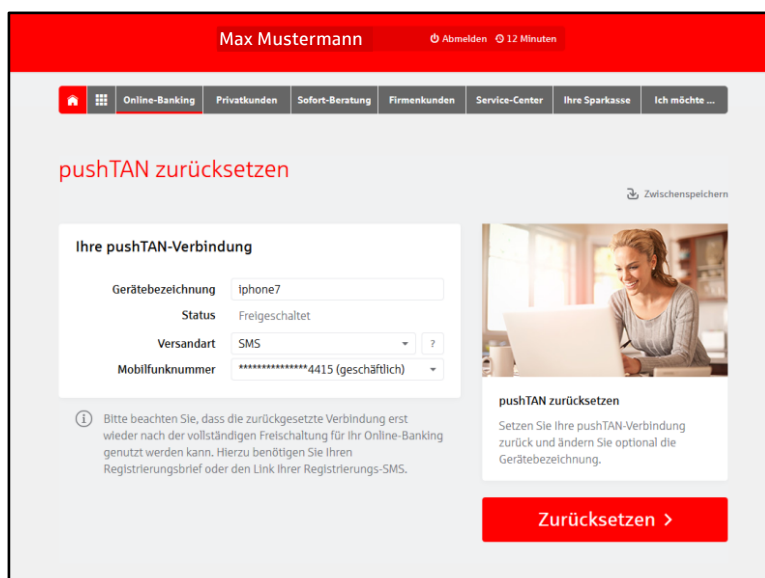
Max Mustermann

Abmelden 12 Minuten

Online-Banking | Privatkunden | Sofort-Beratung | Firmenkunden | Service-Center | Ihre Sparkasse | Ich möchte ...

pushTAN zurücksetzen

Zwischenspeichern

Ihre pushTAN-Verbindung

Gerätebezeichnung iphone7

Status Freigeschaltet

Versandart SMS ?

Mobilfunknummer ***************4415 (geschäftlich)

Bitte beachten Sie, dass die zurückgesetzte Verbindung erst wieder nach der vollständigen Freischaltung für Ihr Online-Banking genutzt werden kann. Hierzu benötigen Sie Ihren Registrierungsbrief oder den Link Ihrer Registrierungs-SMS.

pushTAN zurücksetzen

Setzen Sie Ihre pushTAN-Verbindung zurück und ändern Sie optional die Gerätebezeichnung.

Zurücksetzen >